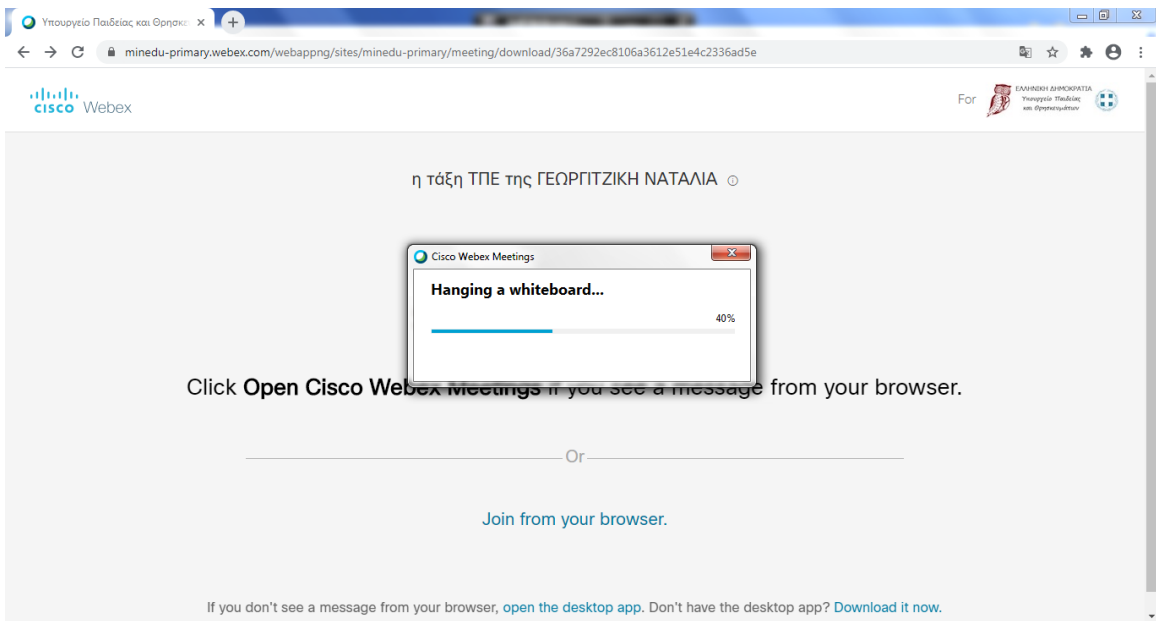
Υπουργείο Παιδείας και Θρησκε ×

minedu-primary.webex.com/webappng/sites/minedu-primary/meeting/download/36a7292ec8106a3612e51e4c2336ad5e

cisco Webex

For ΕΛΛΗΝΙΚΗ ΔΗΜΟΚΡΑΤΙΑ Υπουργείο Παιδείας και Θρησκευμάτων

η τάξη ΤΠΕ της ΓΕΩΡΓΙΤΖΙΚΗ ΝΑΤΑΛΙΑ

Cisco Webex Meetings

Hanging a whiteboard...

40%

Click Open Cisco Web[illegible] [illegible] from your browser.

Or

Join from your browser.

If you don't see a message from your browser, open the desktop app. Don't have the desktop app? Download it now.